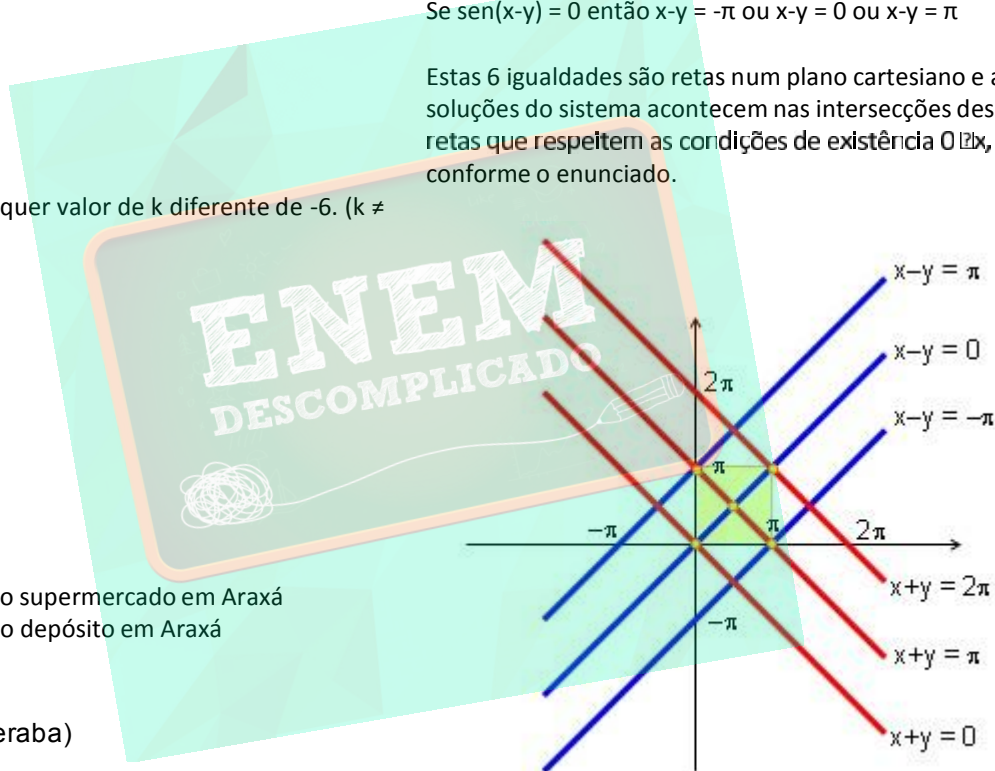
Se sen(x-y) = 0 então x-y = -π ou x-y = 0 ou x-y = π

Estas 6 igualdades são retas num plano cartesiano e a soluções do sistema acontecem nas intersecções des retas que respeitem as condições de existência 0 x, conforme o enunciado.

quer valor de k diferente de -6. (k ≠

ENEM
DESCOMPLICADO

o supermercado em Araxá
o depósito em Araxá

eraba)

x−y = π
x−y = 0
x−y = −π
2π
π
−π
π
2π
−π
x+y = 2π
x+y = π
x+y = 0